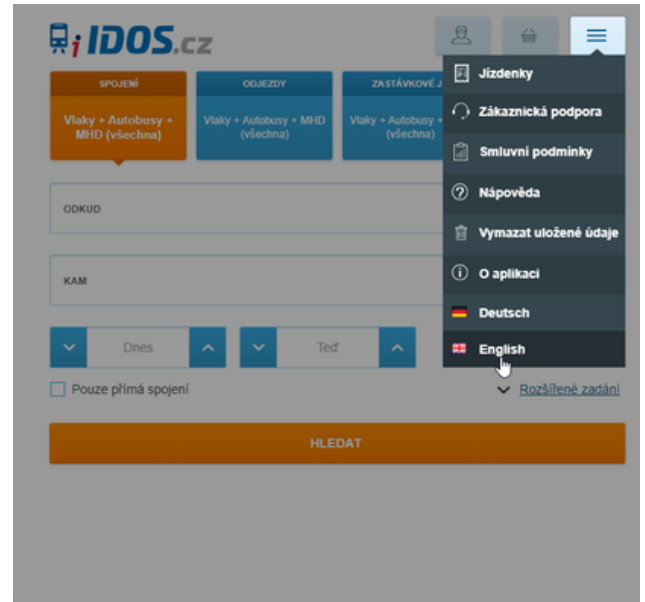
IDOS.cz

SPOJENÍ
Vlaky + Autobusy + MHD (všechna)

ODJEZDY
Vlaky + Autobusy + MHD (všechna)

ZASTÁVKOVÉ J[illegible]
Vlaky + Autobusy + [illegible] (všechna)

Jízdenky
Zákaznická podpora
Smluvní podmínky
Nápověda
Vymazat uložené údaje
O aplikaci
Deutsch
English

ODKUD

KAM

Dnes

Teď

Pouze přímá spojení

Rozšířené zadání

HLEDAT